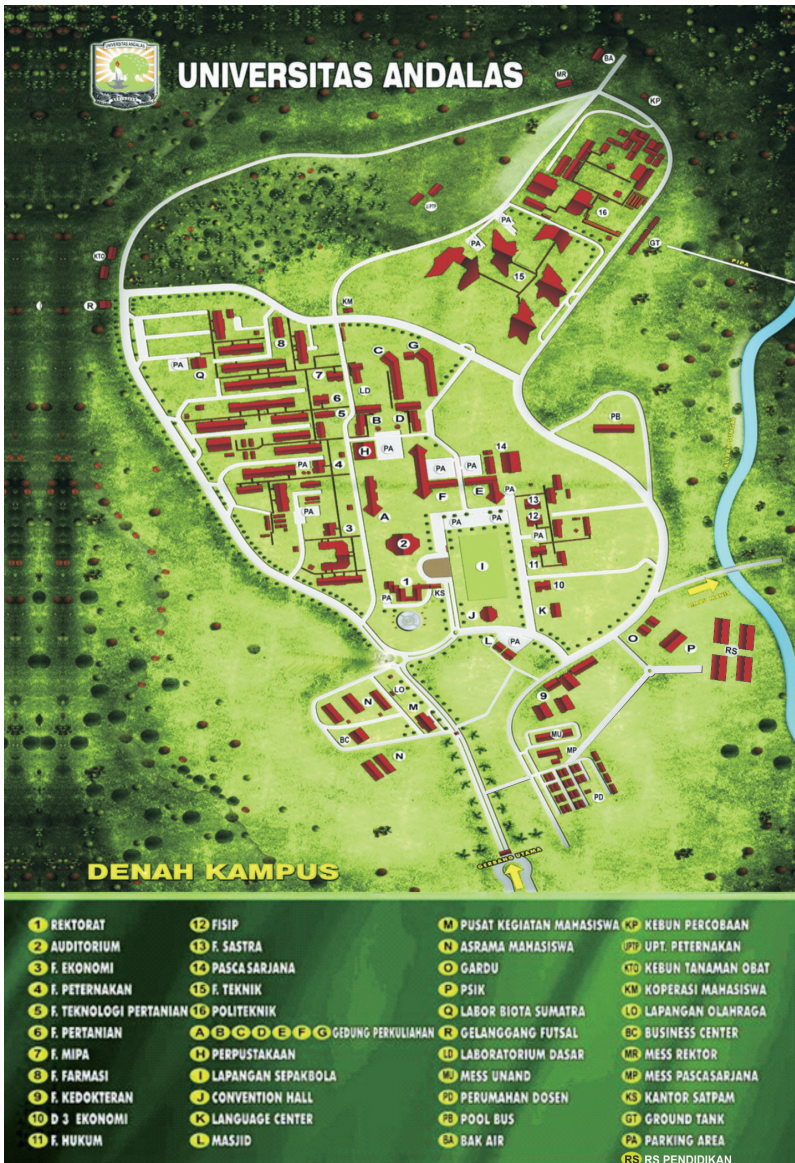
UNIVERSITAS ANDALAS

MR BA KP UPTP KTO R KM PA 16 GT PIPA 15 PA PA Q 8 7 C G LD 6 5 B D PB PA H PA 14 4 PA PA PA PA 13 A F E 12 3 PA 11 2 PA PA 10 I 1 PA KS J K O P RS L PA LO N M 9 BC MU MP N PD

DENAH KAMPUS

1 REKTORAT
2 AUDITORIUM
3 F. EKONOMI
4 F. PETERNAKAN
5 F. TEKNOLOGI PERTANIAN
6 F. PERTANIAN
7 F. MIPA
8 F. FARMASI
9 F. KEDOKTERAN
10 D 3 EKONOMI
11 F. HUKUM

12 FISIP
13 F. SASTRA
14 PASCA SARJANA
15 F. TEKNIK
16 POLITEKNIK
A B C D E F G GEDUNG PERKULIAHAN
H PERPUSTAKAAN
I LAPANGAN SEPAKBOLA
J CONVENTION HALL
K LANGUAGE CENTER
L MASJID

M PUSAT KEGIATAN MAHASISWA
N ASRAMA MAHASISWA
O GARDU
P PSIK
Q LABOR BIOTA SUMATRA
R GELANGGANG FUTSAL
LD LABORATORIUM DASAR
MU MESS UNAND
PD PERUMAHAN DOSEN
PB POOL BUS
BA BAK AIR

KP KEBUN PERCOBAAN
UPTP UPT. PETERNAKAN
KTO KEBUN TANAMAN OBAT
KM KOPERASI MAHASISWA
LO LAPANGAN OLAHRAGA
BC BUSINESS CENTER
MR MESS REKTOR
MP MESS PASCASARJANA
KS KANTOR SATPAM
GT GROUND TANK
PA PARKING AREA
RS RS PENDIDIKAN